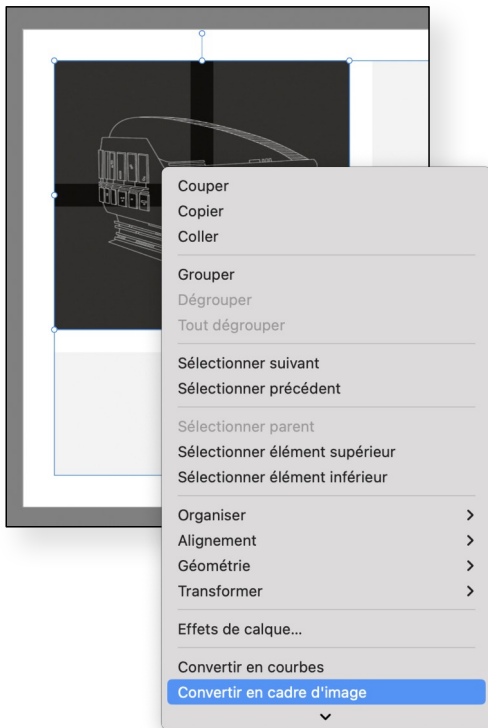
Couper
Copier
Coller

Grouper
Dégrouper
Tout dégrouper

Sélectionner suivant
Sélectionner précédent

Sélectionner parent
Sélectionner élément supérieur
Sélectionner élément inférieur

Organiser >
Alignement >
Géométrie >
Transformer >

Effets de calque...

Convertir en courbes
Convertir en cadre d'image